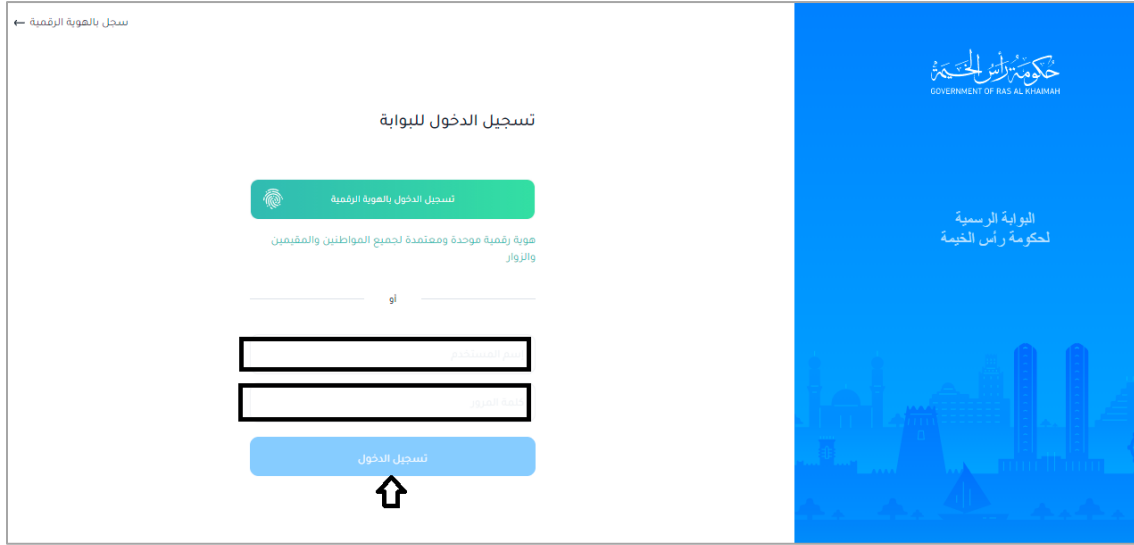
سجل بالهوية الرقمية ←

تسجيل الدخول للبوابة

تسجيل الدخول بالهوية الرقمية

هوية رقمية موحدة ومعتمدة لجميع المواطنين والمقيمين والزوار

أو

اسم المستخدم

كلمة المرور

تسجيل الدخول

حكومة رأس الخيمة
GOVERNMENT OF RAS AL KHAIMAH

البوابة الرسمية
لحكومة رأس الخيمة